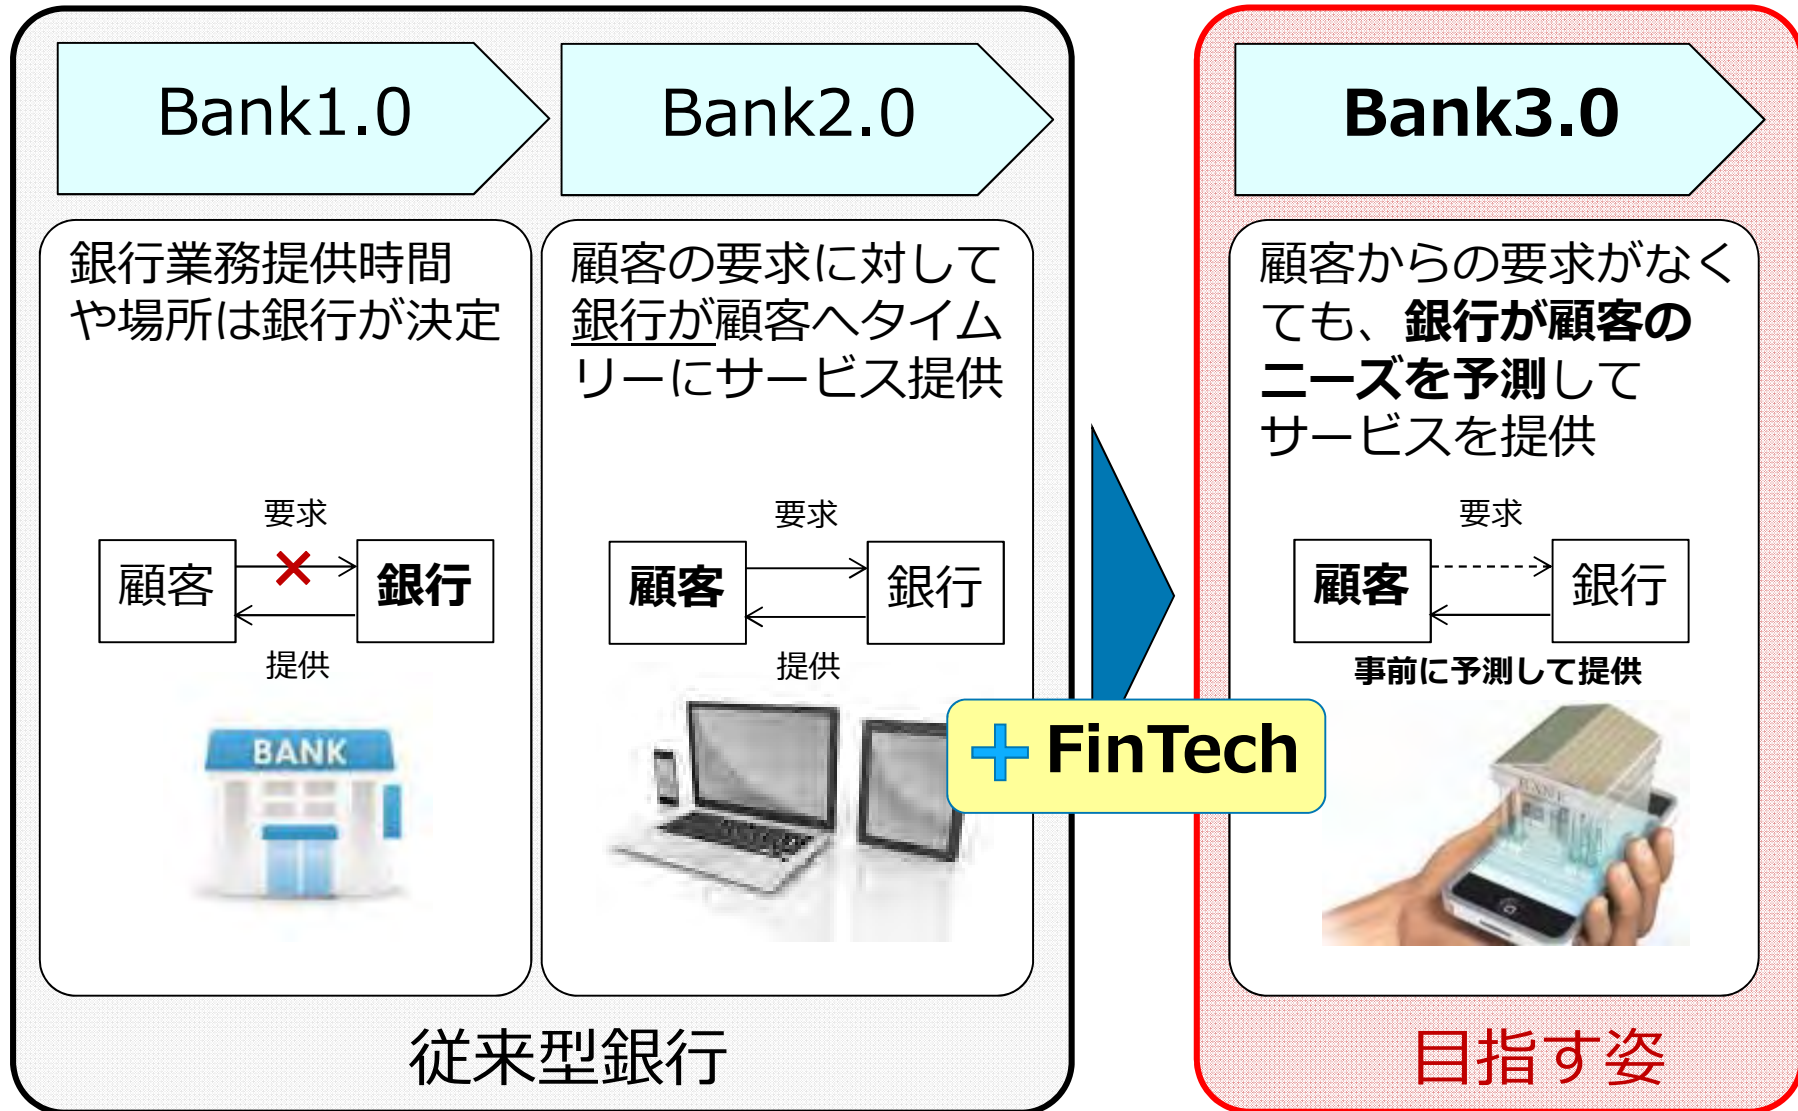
Bank1.0

銀行業務提供時間や場所は銀行が決定

要求

顧客

銀行

提供

BANK

Bank2.0

顧客の要求に対して銀行が顧客へタイムリーにサービス提供

要求

顧客

銀行

提供

従来型銀行

+ FinTech

Bank3.0

顧客からの要求がなくても、銀行が顧客のニーズを予測してサービスを提供

要求

顧客

銀行

事前に予測して提供

目指す姿